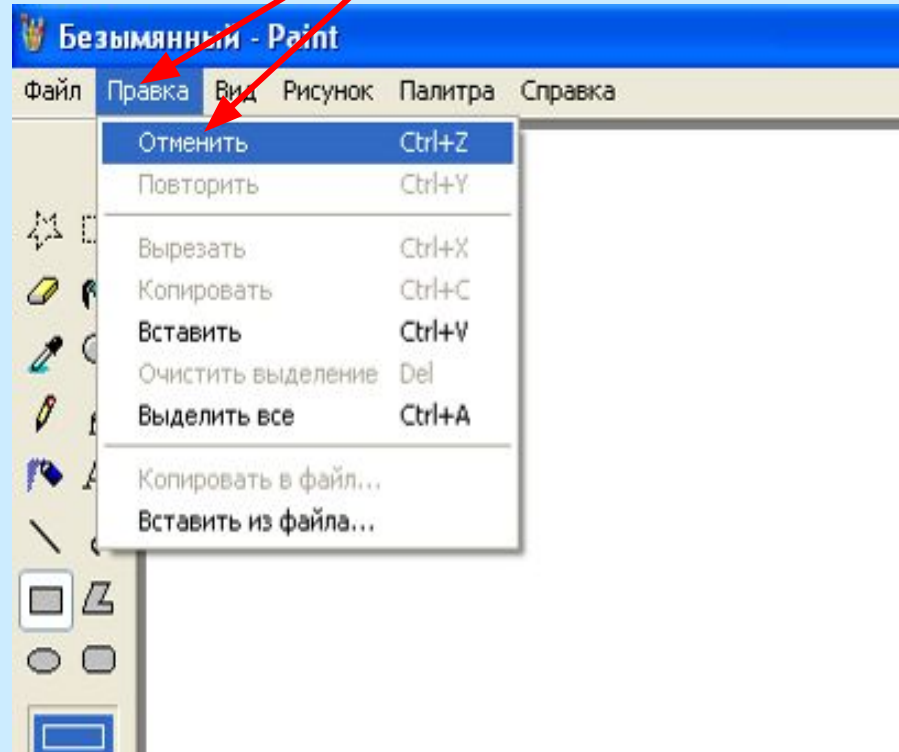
Безымянный - Paint

Файл Правка Вид Рисунок Палитра Справка

Отменить Ctrl+Z
Повторить Ctrl+Y
Вырезать Ctrl+X
Копировать Ctrl+C
Вставить Ctrl+V
Очистить выделение Del
Выделить все Ctrl+A
Копировать в файл...
Вставить из файла...